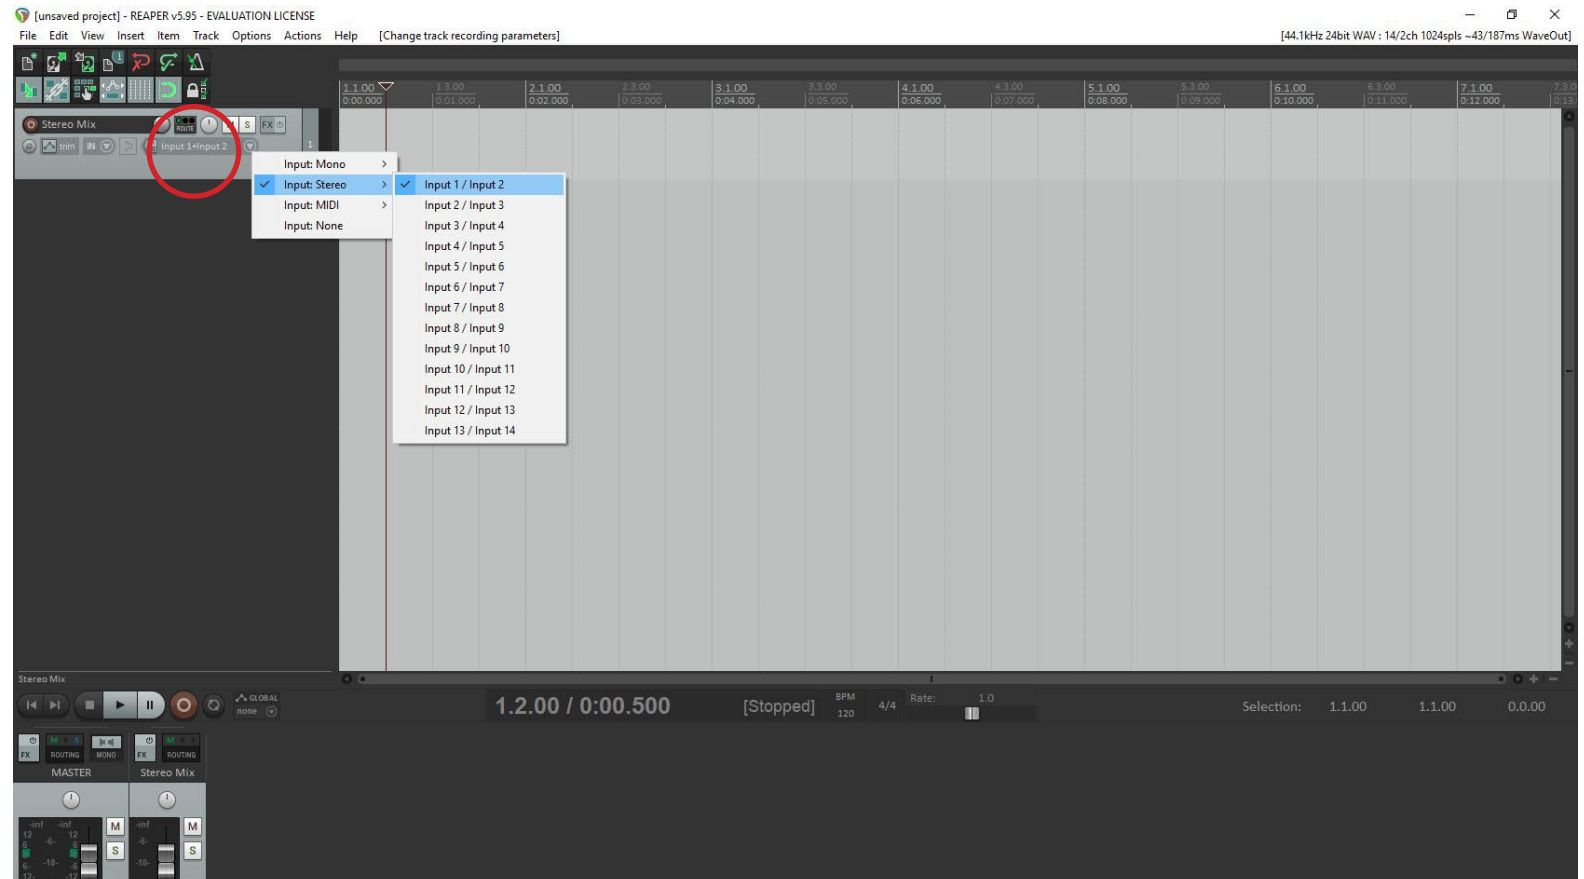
[unsaved project] - REAPER v5.95 - EVALUATION LICENSE

File Edit View Insert Item Track Options Actions Help [Change track recording parameters] [44.1kHz 24bit WAV : 14/2ch 1024spls ~43/187ms WaveOut]

1.1.00 0:00.000 1.3.00 0:01.000 2.1.00 0:02.000 2.3.00 0:03.000 3.1.00 0:04.000 3.3.00 0:05.000 4.1.00 0:06.000 4.3.00 0:07.000 5.1.00 0:08.000 5.3.00 0:09.000 6.1.00 0:10.000 6.3.00 0:11.000 7.1.00 0:12.000

Stereo Mix ROUTE S FX
trim IN Input 1+Input 2 1

Input: Mono
Input: Stereo
Input: MIDI
Input: None

Input 1 / Input 2
Input 2 / Input 3
Input 3 / Input 4
Input 4 / Input 5
Input 5 / Input 6
Input 6 / Input 7
Input 7 / Input 8
Input 8 / Input 9
Input 9 / Input 10
Input 10 / Input 11
Input 11 / Input 12
Input 12 / Input 13
Input 13 / Input 14

Stereo Mix

GLOBAL none

1.2.00 / 0:00.500 [Stopped] BPM 120 4/4 Rate: 1.0 Selection: 1.1.00 1.1.00 0.0.00

FX ROUTING MONO FX ROUTING
MASTER Stereo Mix
-inf -inf M S -inf M S